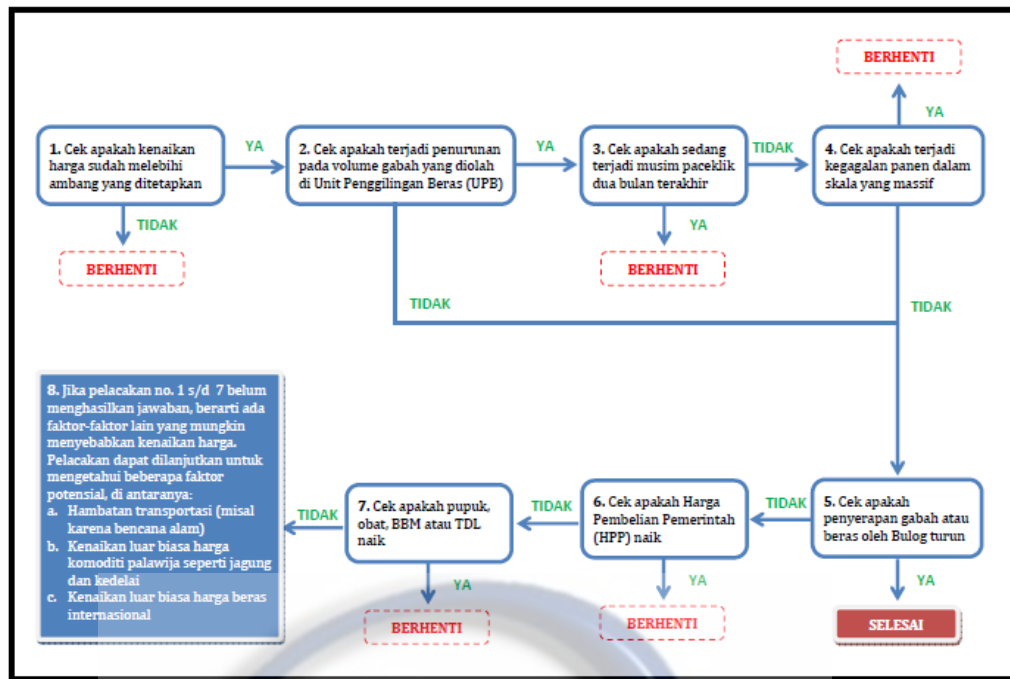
BERHENTI

YA

1. Cek apakah kenaikan harga sudah melebihi ambang yang ditetapkan

YA

2. Cek apakah terjadi penurunan pada volume gabah yang diolah di Unit Penggilingan Beras (UPB)

YA

3. Cek apakah sedang terjadi musim paceklik dua bulan terakhir

TIDAK

4. Cek apakah terjadi kegagalan panen dalam skala yang massif

TIDAK

BERHENTI

YA

BERHENTI

TIDAK

TIDAK

8. Jika pelacakan no. 1 s/d 7 belum menghasilkan jawaban, berarti ada faktor-faktor lain yang mungkin menyebabkan kenaikan harga. Pelacakan dapat dilanjutkan untuk mengetahui beberapa faktor potensial, di antaranya:
a. Hambatan transportasi (misal karena bencana alam)
b. Kenaikan luar biasa harga komoditi palawija seperti jagung dan kedelai
c. Kenaikan luar biasa harga beras internasional

TIDAK

7. Cek apakah pupuk, obat, BBM atau TDL naik

TIDAK

6. Cek apakah Harga Pembelian Pemerintah (HPP) naik

TIDAK

5. Cek apakah penyerapan gabah atau beras oleh Bulog turun

YA

BERHENTI

YA

BERHENTI

YA

SELESAI